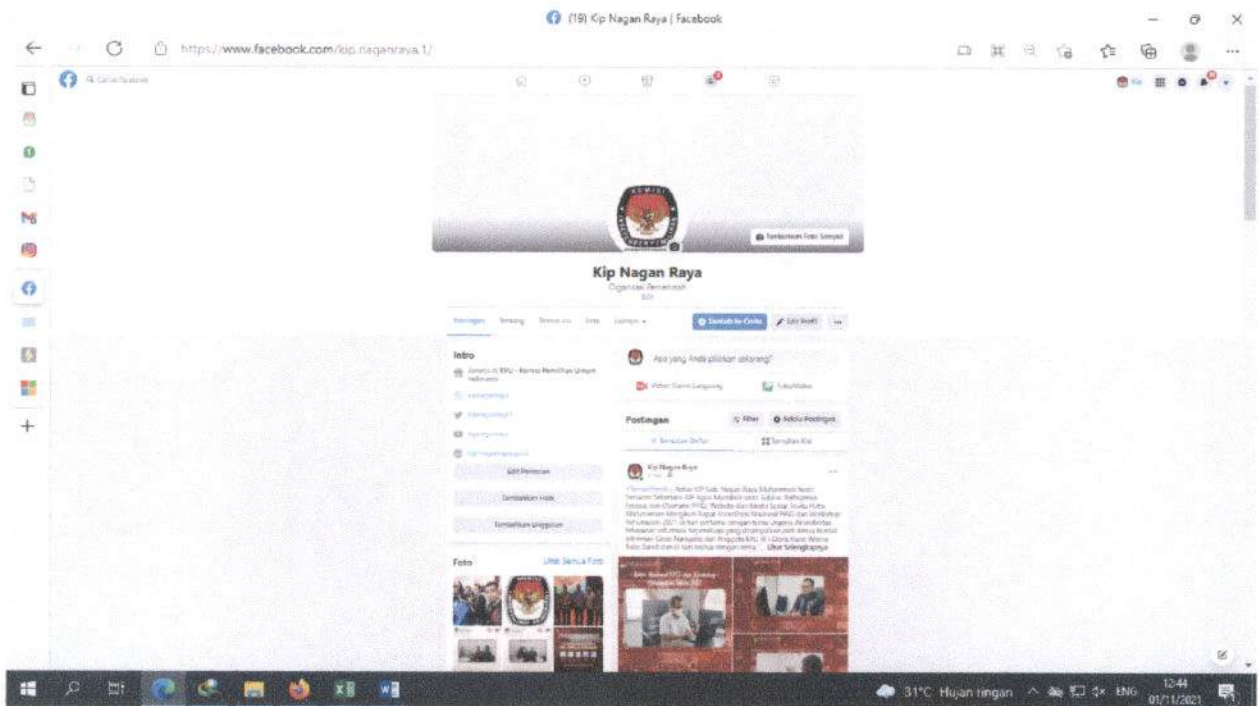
(19) Kip Nagan Raya | Facebook

https://www.facebook.com/kip.naganraya.1/

Cari di Facebook

Tambahkan Foto Sampul

Kip Nagan Raya
Organisasi Pemerintah
Edit

Postingan Tentang Teman Foto Lainnya

Tambah ke Cerita Edit Profil ...

Intro

Bekerja di KPU - Komisi Pemilihan Umum Indonesia

Edit Perincian

Tambahkan Hobi

Tambahkan Unggulan

Foto Lihat Semua Foto

Apa yang Anda pikirkan sekarang?

Video Siaran Langsung Foto/Video

Postingan Filter Kelola Postingan

Tampilan Daftar Tampilan Kisi

Kip Nagan Raya

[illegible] Lihat Selengkapnya

31°C Hujan ringan ENG 12:44 01/11/2021